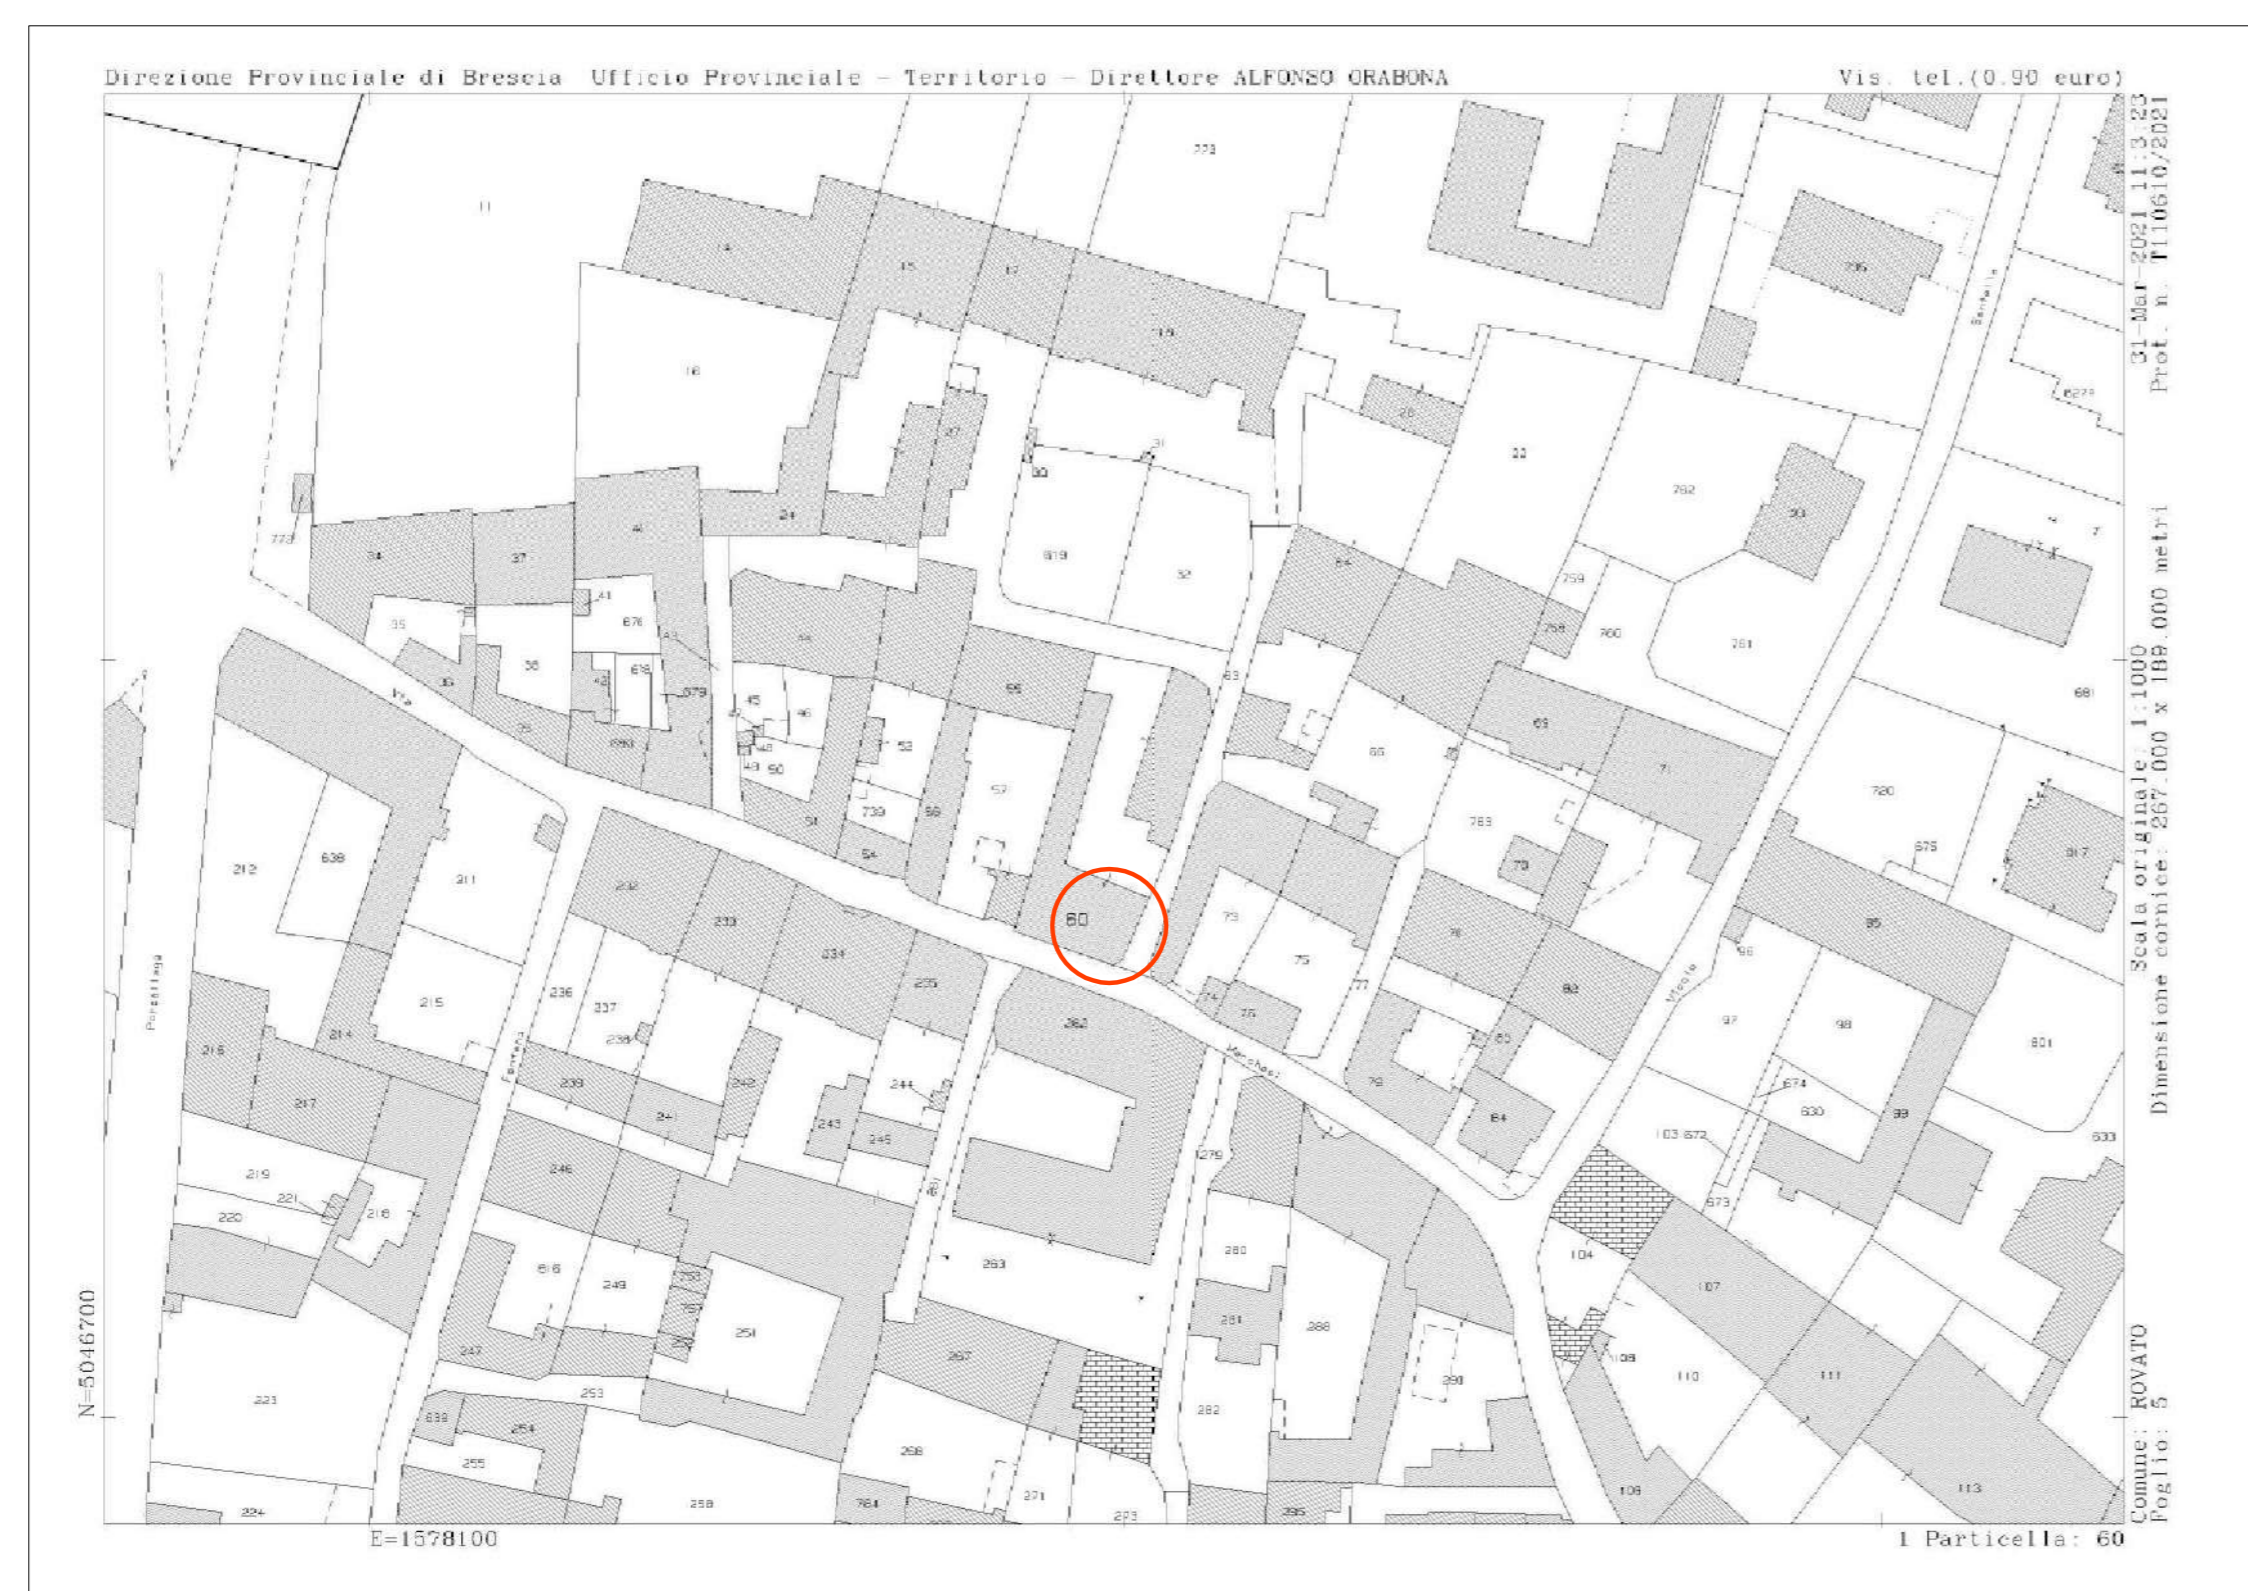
Direzione Provinciale di Brescia Ufficio Provinciale - Territorio - Direttore ALFONSO ORABONA

Vis. tel.(0.90 euro)

31-Mar-2021 11:3:23
Prot. n. T110610/2021

Scala originale: 1:1000
Dimensione cornice: 267.000 x 189.000 metri

Comune: ROVATO
Foglio: 5

N=5046700

E=1578100

1 Particella: 60

11 14 15 17 19 16 27 30 31 24 41 34 37 773 35 38 36 43 676 678 679 45 46 42 48 49 50 25 680 51 53 739 56 57 66 819 32 63 64 759 758 760 761 762 22 26 28 29 30 68 69 66 71 783 78 79 73 75 77 74 76 76 82 80 85 86 97 98 601 674 630 99 103 672 633 673 104 107 108 110 111 113 106 720 675 617 681 627 212 638 211 215 216 214 217 219 221 220 218 223 224 232 233 234 235 236 237 238 239 241 242 243 244 245 246 616 249 750 757 251 252 247 253 639 254 255 258 256 262 263 267 261 264 271 273 279 280 281 286 282 290 295 60 54 55

Via Marchesi
Fontana
Porcellaga
Vittoria
Bonfadini